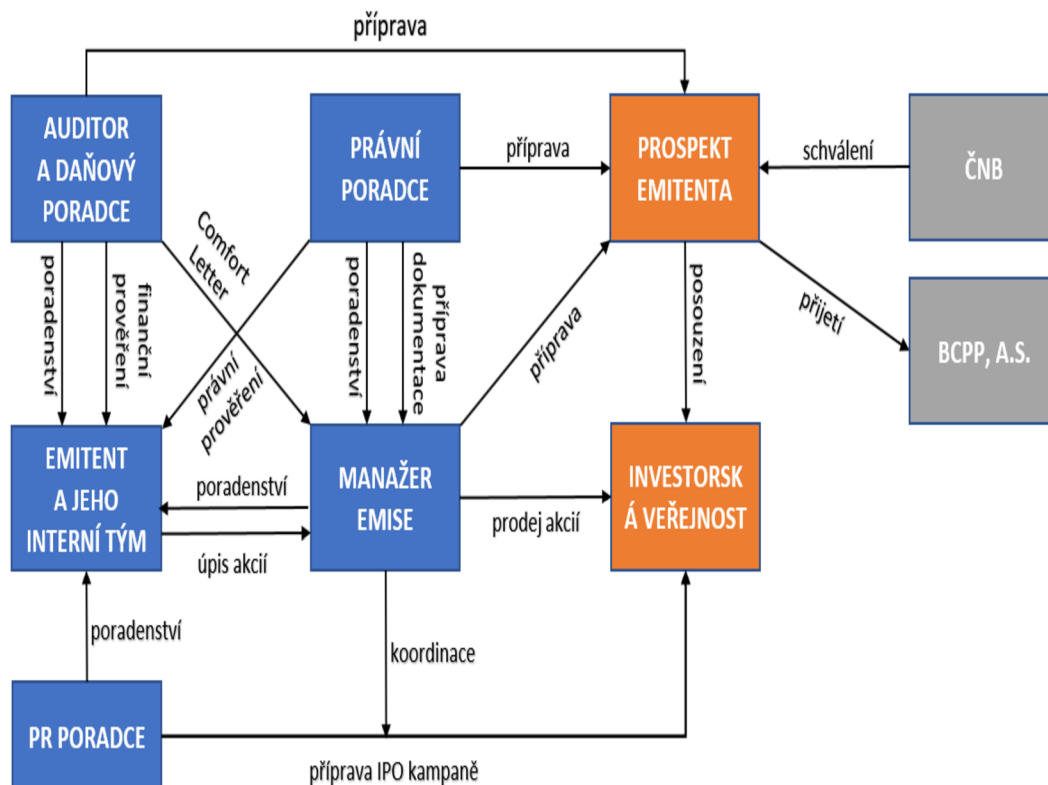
příprava

AUDITOR A DAŇOVÝ PORADCE

PRÁVNÍ PORADCE

příprava

PROSPEKT EMITENTA

schválení

ČNB

Comfort Letter

poradenství

finanční prověření

právní prověření

poradenství

příprava dokumentace

příprava

posouzení

přijetí

BCPP, A.S.

EMITENT A JEHO INTERNÍ TÝM

poradenství

MANAŽER EMISE

prodej akcií

INVESTORSKÁ VEŘEJNOST

úpis akcií

poradenství

koordinace

PR PORADCE

příprava IPO kampaně